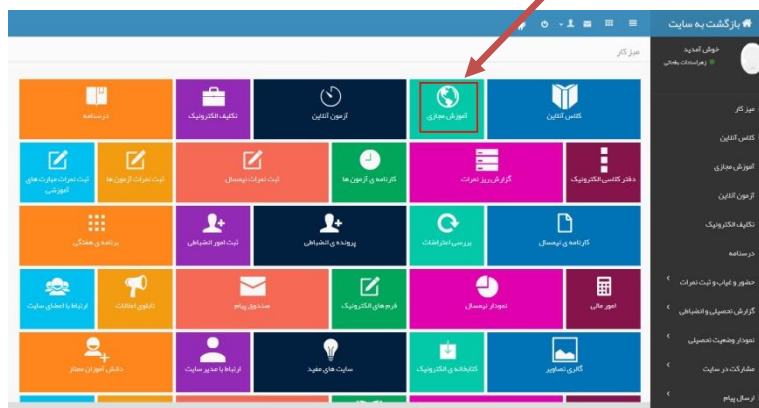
بازگشت به سایت

خوش آمدید
زهرا سادات رهنمائی

میز کار

میز کار
کلاس آنلاین
آموزش مجازی
آزمون آنلاین
تکلیف الکترونیک
درسنامه
حضور و غیاب و ثبت نمرات
گزارش تحصیلی و انضباطی
نمودار وضعیت تحصیلی
مشارکت در سایت
ارسال پیام

کلاس آنلاین
آموزش مجازی
آزمون آنلاین
تکلیف الکترونیک
درسنامه

دفتر کلاس الکترونیک
گزارش ریز نمرات
کارنامه ی آزمون ها
ثبت نمرات نیمسال
ثبت نمرات آزمون ها
ثبت نمرات مهارت های آموزشی

کارنامه ی نیمسال
بررسی اعتراضات
پرونده ی انضباطی
ثبت امور انضباطی
برنامه ی هفتگی

امور مالی
نمودار نیمسال
فرم های الکترونیک
صندوق پیام
تابلوی اعلانات
ارتباط با اعضای سایت

گالری تصاویر
کتابخانه ی الکترونیک
سایت های مفید
ارتباط با مدیر سایت
دانش آموزان ممتاز